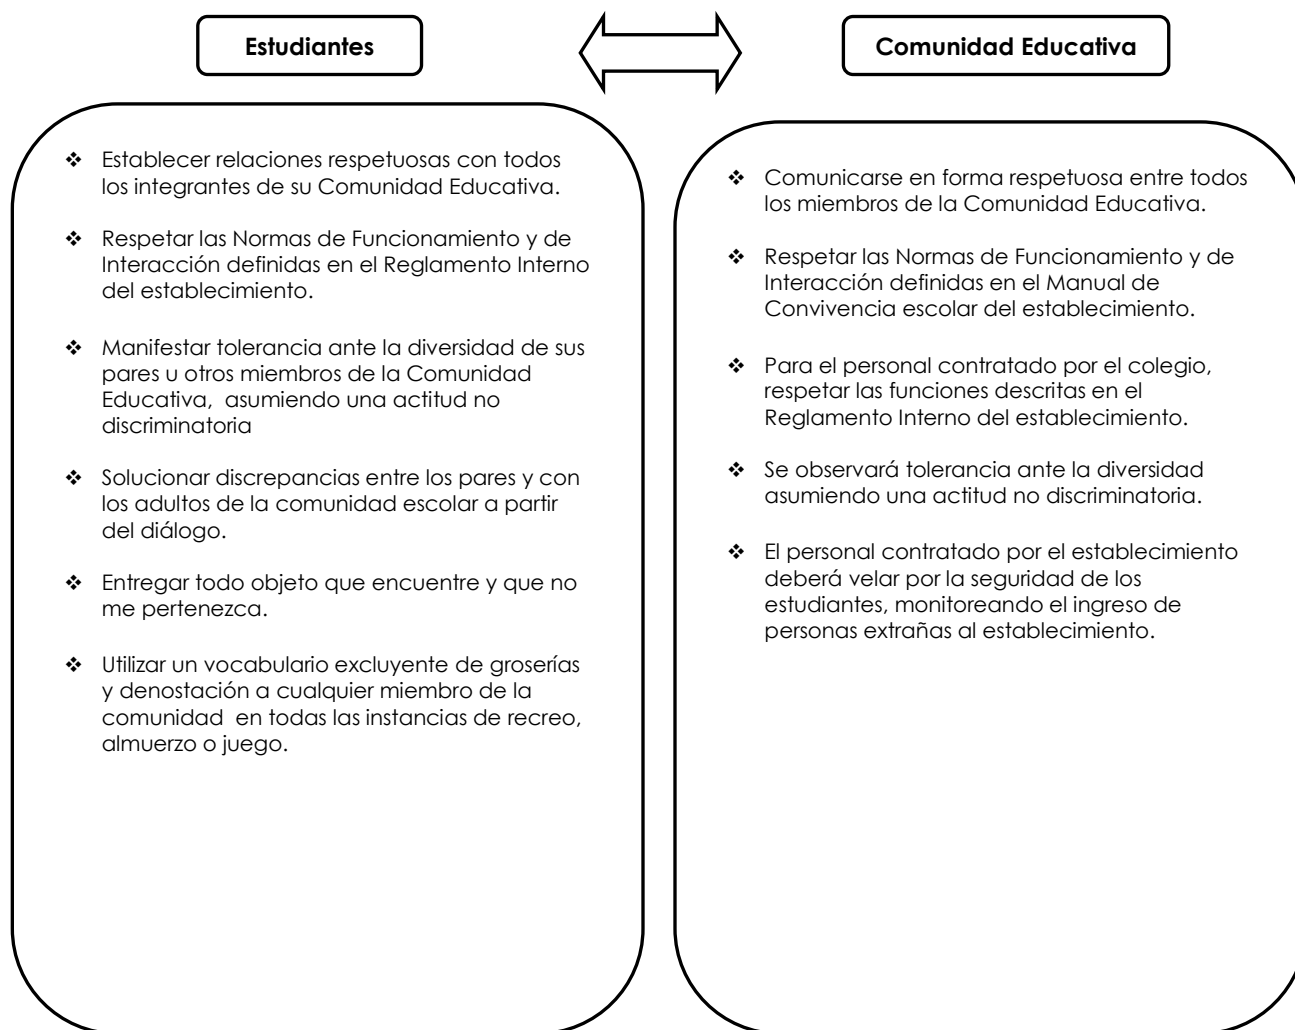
Estudiantes

Comunidad Educativa

❖ Establecer relaciones respetuosas con todos los integrantes de su Comunidad Educativa.

❖ Respetar las Normas de Funcionamiento y de Interacción definidas en el Reglamento Interno del establecimiento.

❖ Manifestar tolerancia ante la diversidad de sus pares u otros miembros de la Comunidad Educativa, asumiendo una actitud no discriminatoria

❖ Solucionar discrepancias entre los pares y con los adultos de la comunidad escolar a partir del diálogo.

❖ Entregar todo objeto que encuentre y que no me pertenezca.

❖ Utilizar un vocabulario excluyente de groserías y denostación a cualquier miembro de la comunidad en todas las instancias de recreo, almuerzo o juego.

❖ Comunicarse en forma respetuosa entre todos los miembros de la Comunidad Educativa.

❖ Respetar las Normas de Funcionamiento y de Interacción definidas en el Manual de Convivencia escolar del establecimiento.

❖ Para el personal contratado por el colegio, respetar las funciones descritas en el Reglamento Interno del establecimiento.

❖ Se observará tolerancia ante la diversidad asumiendo una actitud no discriminatoria.

❖ El personal contratado por el establecimiento deberá velar por la seguridad de los estudiantes, monitoreando el ingreso de personas extrañas al establecimiento.